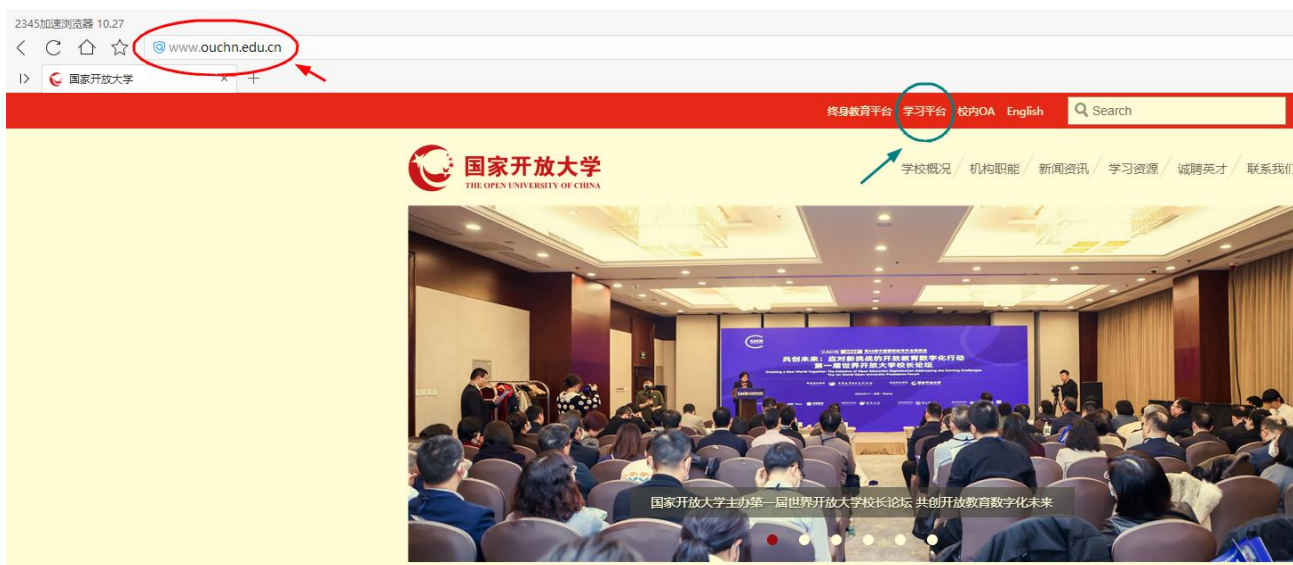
2345加速浏览器 10.27

www.ouchn.edu.cn

国家开放大学

终身教育平台 学习平台 校内OA English Search

国家开放大学
THE OPEN UNIVERSITY OF CHINA

学校概况 / 机构职能 / 新闻资讯 / 学习资源 / 诚聘英才 / 联系我们

共创未来：应对新挑战的开放教育数字化行动
第一届世界开放大学校长论坛

国家开放大学主办第一届世界开放大学校长论坛 共创开放教育数字化未来